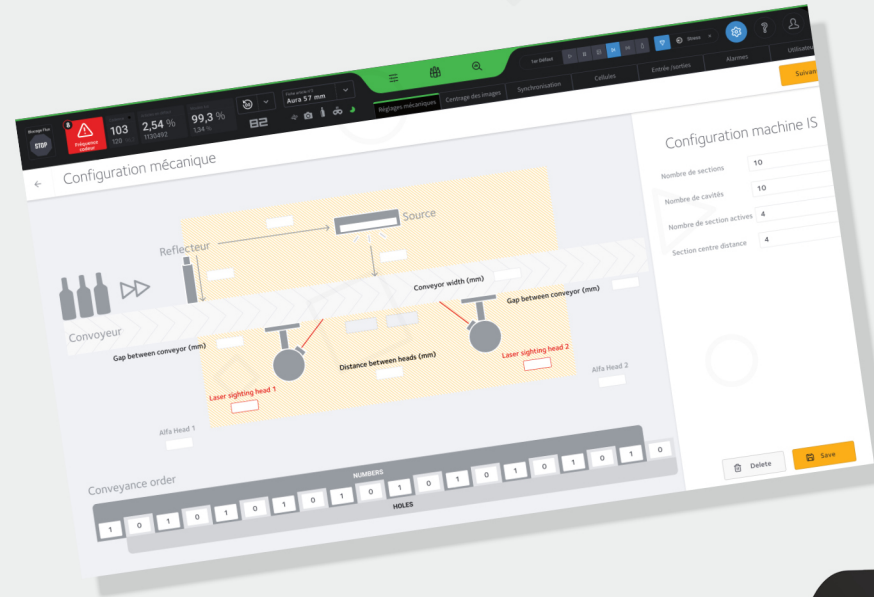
Blocage Flux
STOP
Fréquence codeur
103
120
2,54 %
1130492
99,3 %
1,34 %
Aura 57 mm
B2
Réglages mécaniques
Centrage des images
Synchronisation
Cellules
Entrée /sorties
Alarmes
Utilisateurs
Suivant
Configuration mécanique
Configuration machine IS
Nombre de sections
10
Nombre de cavités
10
Nombre de section actives
4
Section centre distance
4
Source
Reflecteur
Conveyor width (mm)
Gap between conveyor (mm)
Convoyeur
Gap between conveyor (mm)
Distance between heads (mm)
Laser sighting head 2
Laser sighting head 1
Alfa Head 2
Alfa Head 1
Conveyance order
NUMBERS
HOLES
1
0
1
0
1
0
1
0
1
0
1
0
1
0
1
0
1
0
1
0
Delete
Save